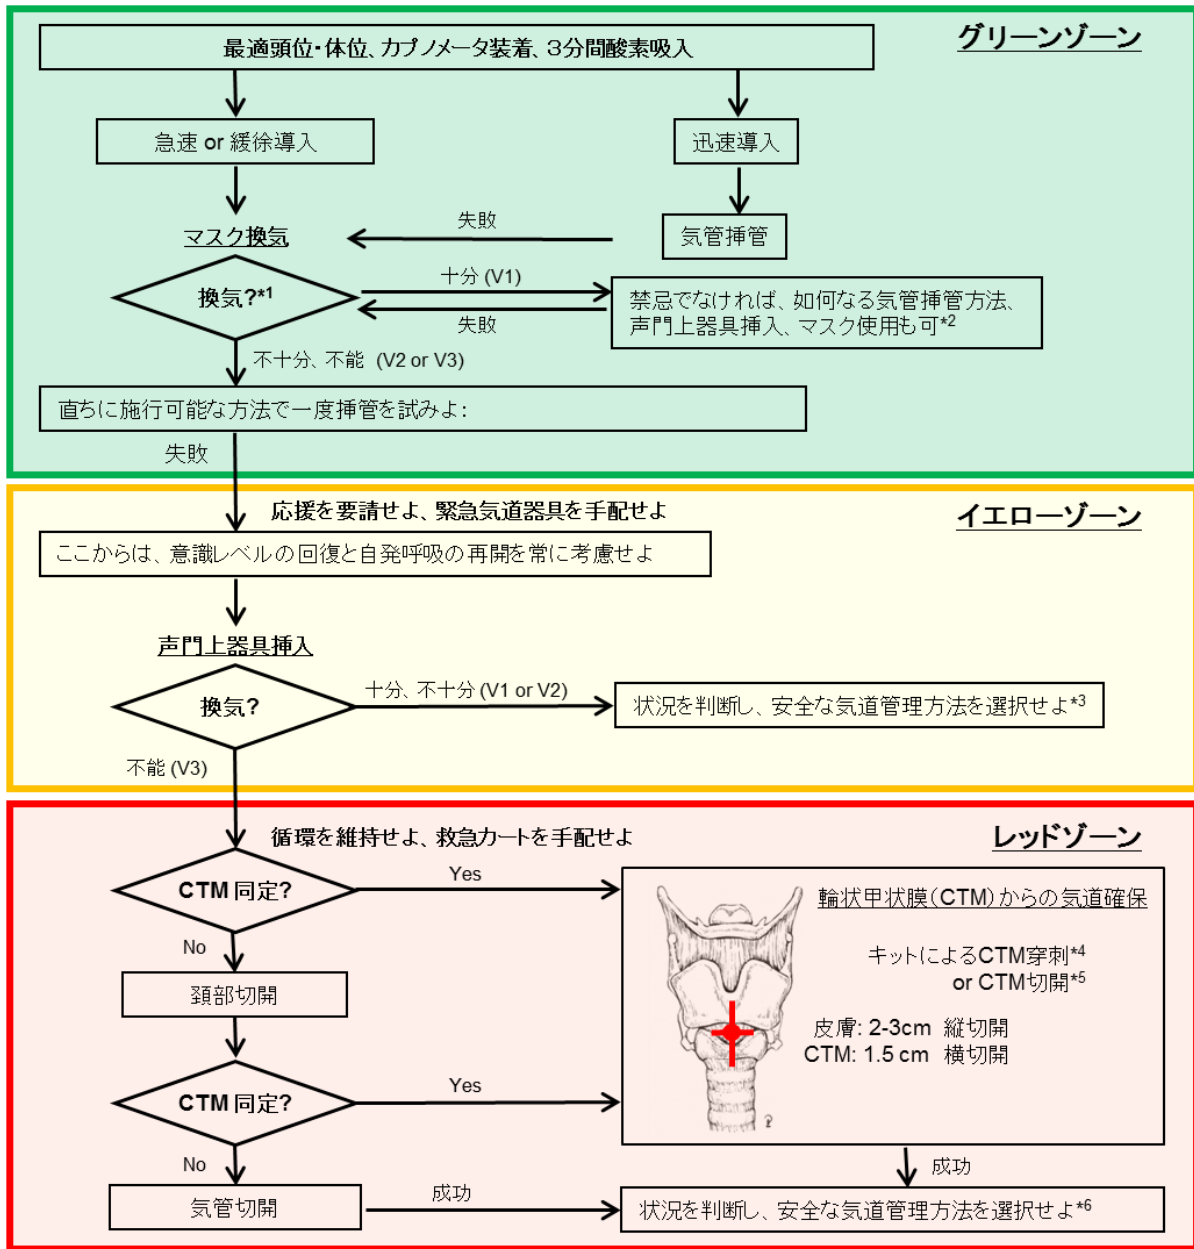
グリーンゾーン

最適頭位・体位、カプノメータ装着、3分間酸素吸入

急速 or 緩徐導入

迅速導入

気管挿管

失敗

マスク換気

換気?*1

十分 (V1)

失敗

禁忌でなければ、如何なる気管挿管方法、声門上器具挿入、マスク使用も可*2

不十分、不能 (V2 or V3)

直ちに施行可能な方法で一度挿管を試みよ:

失敗

イエローゾーン

応援を要請せよ、緊急気道器具を手配せよ

ここからは、意識レベルの回復と自発呼吸の再開を常に考慮せよ

声門上器具挿入

換気?

十分、不十分 (V1 or V2)

状況を判断し、安全な気道管理方法を選択せよ*3

不能 (V3)

レッドゾーン

循環を維持せよ、救急カートを手配せよ

CTM 同定?

Yes

輪状甲状膜(CTM)からの気道確保

キットによるCTM穿刺*4
or CTM切開*5

皮膚: 2-3cm 縦切開
CTM: 1.5 cm 横切開

No

頚部切開

CTM 同定?

Yes

No

成功

気管切開

成功

状況を判断し、安全な気道管理方法を選択せよ*6